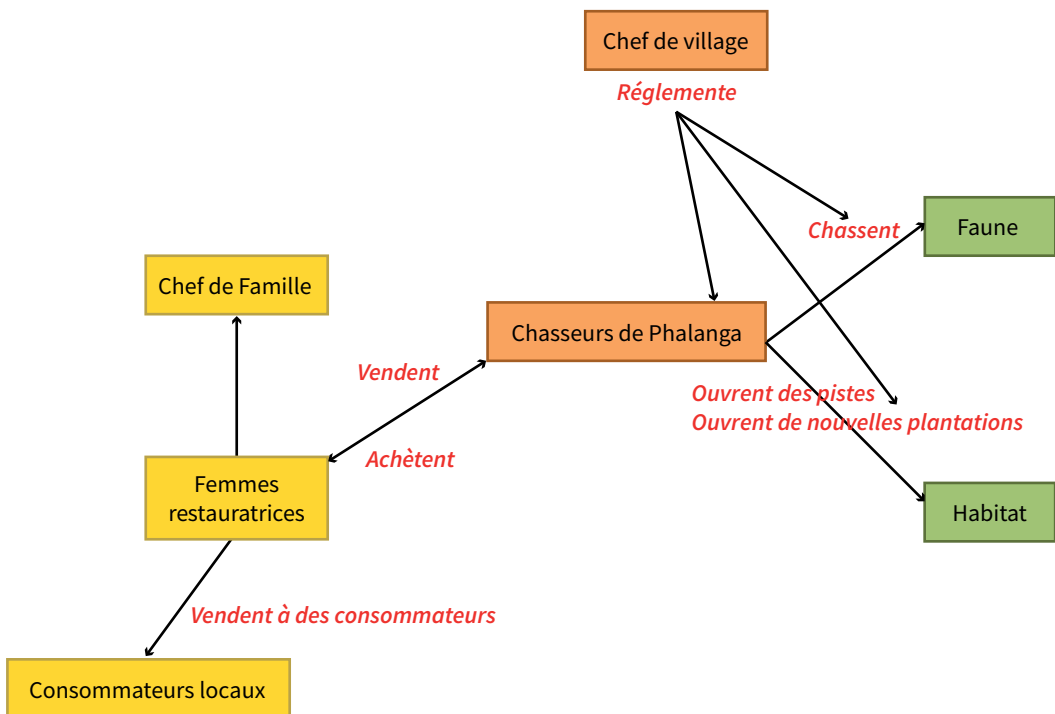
Chef de village

Réglemente

Chassent

Faune

Chef de Famille

Chasseurs de Phalanga

Vendent

Ouvrent des pistes
Ouvrent de nouvelles plantations

Achètent

Femmes restauratrices

Habitat

Vendent à des consommateurs

Consommateurs locaux